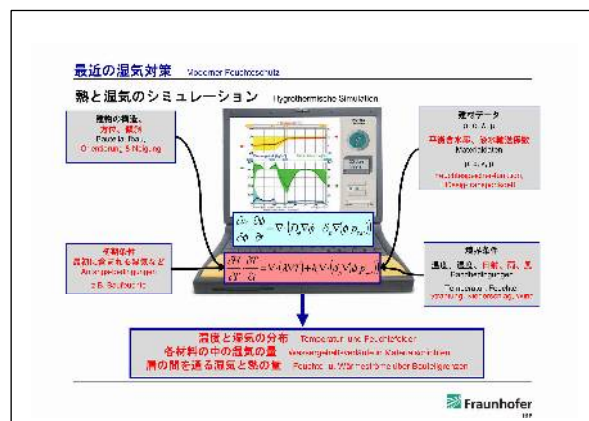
最近の湿気対策 Moderner Feuchteschutz

熱と湿気のシミュレーション Hygrothermische Simulation

建物の構造、方位、傾斜
Bauteilaufbau, Orientierung, Neigung

建材データ
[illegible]
平衡含水率、熱伝導・透湿係数
Materialdaten
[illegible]
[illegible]

初期条件
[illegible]
Anfangsbedingungen
z.B. Baufeuchte

境界条件
温度、湿度、日射、雨、風
Randbedingungen
Temperatur, Feuchte
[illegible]

$\frac{\partial \theta}{\partial \varphi}\frac{\partial \varphi}{\partial t} = \nabla \cdot (D_\varphi \nabla \varphi + \delta_p \nabla (\varphi p_{sat}))$

$\frac{\partial H}{\partial T}\frac{\partial T}{\partial t} = \nabla \cdot (\lambda \nabla T) + h_v \nabla \cdot (\delta_p \nabla (\varphi p_{sat}))$

温度と湿気の分布 Temperatur- und Feuchtefelder
各材料の中の湿気の量 Wassergehaltsverhältnisse in Materialschichten
層の間を通る湿気と熱の量 Feuchte- u. Wärmeströme über Bauteilgrenzen

Fraunhofer
IBP